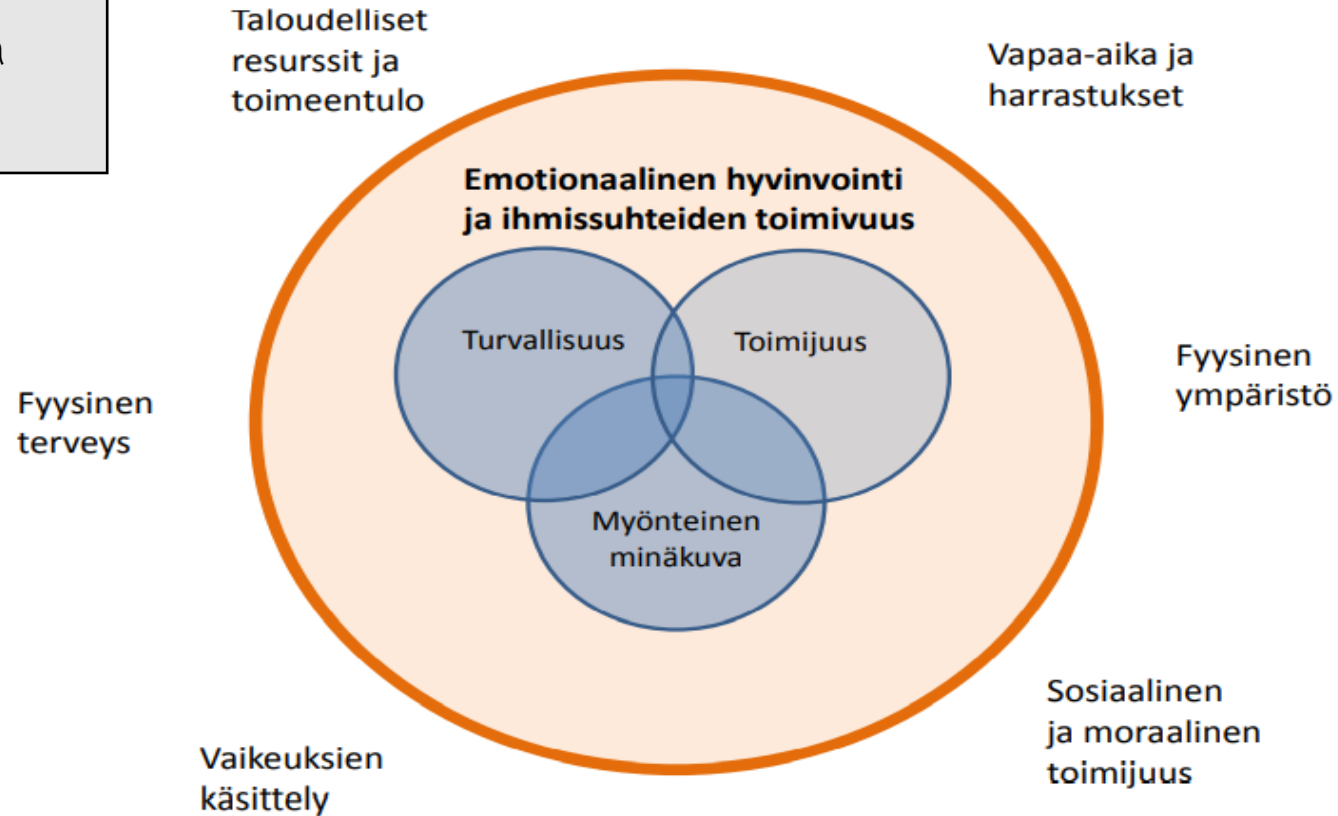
Taloudelliset resurssit ja toimeentulo

Vapaa-aika ja harrastukset

Emotionaalinen hyvinvointi ja ihmissuhteiden toimivuus

Turvallisuus

Toimijuus

Fyysinen ympäristö

Fyysinen terveys

Myönteinen minäkuva

Sosiaalinen ja moraalinen toimijuus

Vaikeuksien käsittely